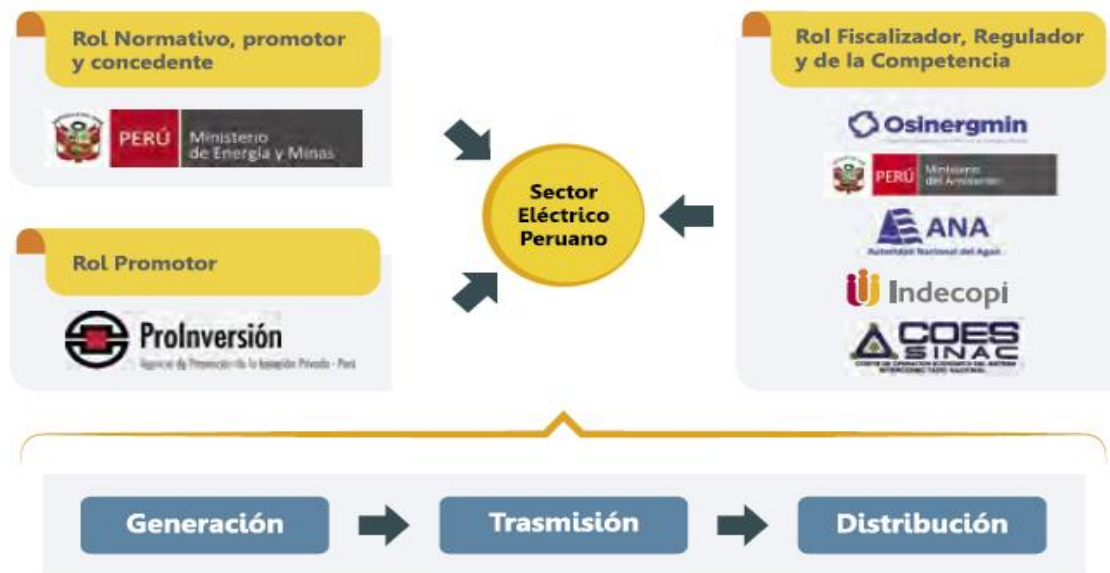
Rol Normativo, promotor y concedente

PERÚ Ministerio de Energía y Minas

Rol Promotor

ProInversión
Agencia de Promoción de la Inversión Privada - Perú

Sector Eléctrico Peruano

Rol Fiscalizador, Regulador y de la Competencia

Osinergmin

PERÚ Ministerio del Ambiente

ANA
Autoridad Nacional del Agua

Indecopi

COES SINAC
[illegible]

Generación

Trasmisión

Distribución